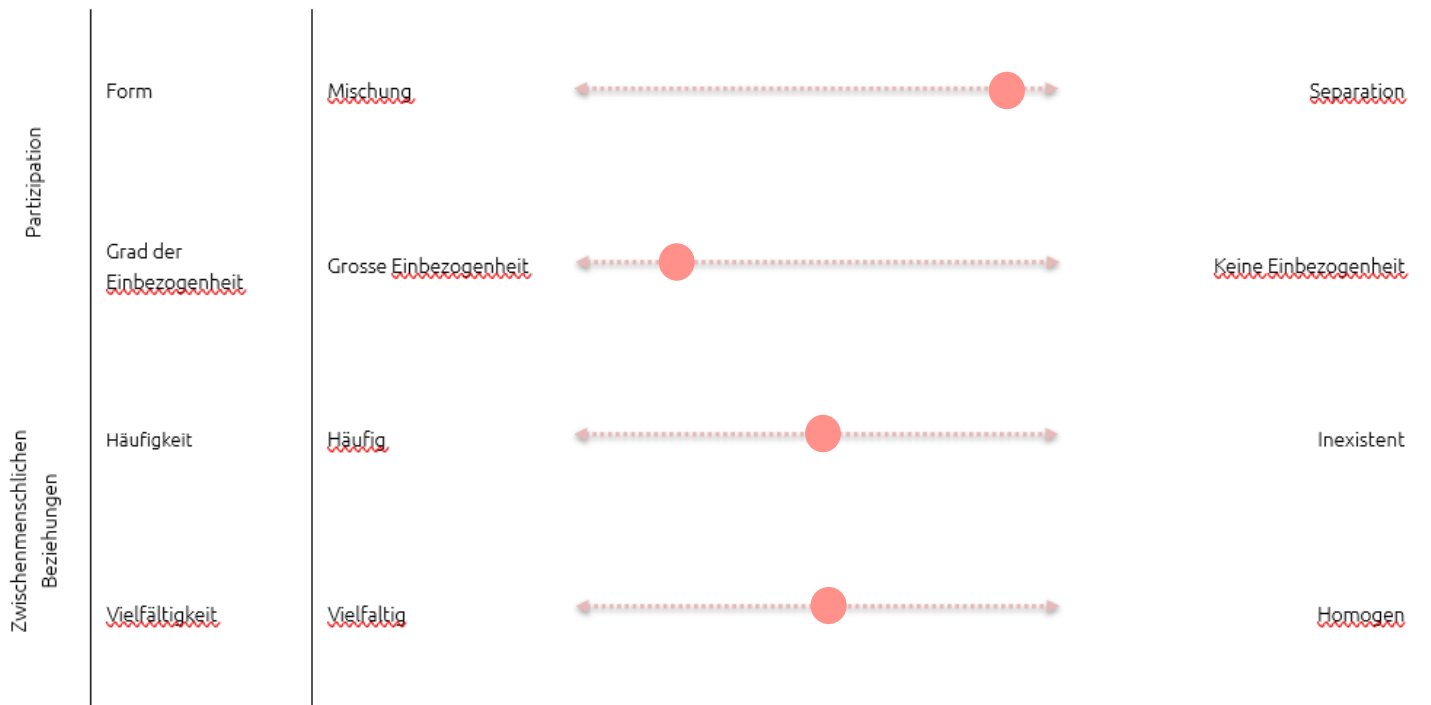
| | | | |
|---|---|---|---|
| Partizipation | Form | Mischung | Separation |
| | Grad der Einbezogenheit | Grosse Einbezogenheit | Keine Einbezogenheit |
| Zwischenmenschlichen Beziehungen | Häufigkeit | Häufig | Inexistent |
| | Vielfältigkeit | Vielfaltig | Homogen |